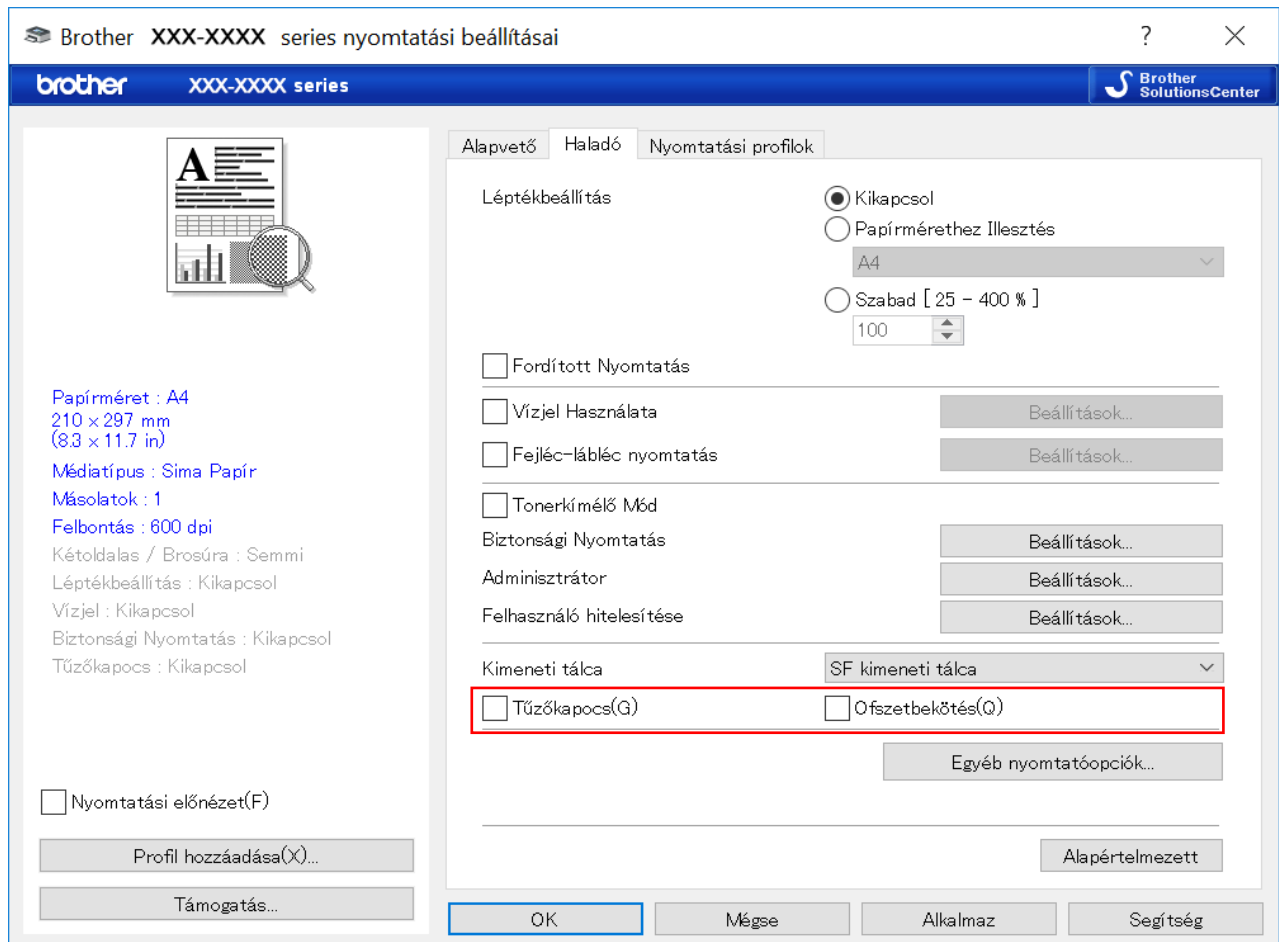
Brother XXX-XXXX series nyomtatási beállításai

?

brother XXX-XXXX series

Brother SolutionsCenter

A

Papírméret : A4
210 x 297 mm
(8.3 x 11.7 in)

Médiatípus : Sima Papír

Másolatok : 1

Felbontás : 600 dpi

Kétoldalas / Brosúra : Semmi

Léptékbeállítás : Kikapcsol

Vízjel : Kikapcsol

Biztonsági Nyomtatás : Kikapcsol

Tűzőkapocs : Kikapcsol

Nyomtatási előnézet(F)

Profil hozzáadása(X)...

Támogatás...

Alapvető | Haladó | Nyomtatási profilok

Léptékbeállítás

Kikapcsol

Papírmérethez Illesztés

A4

Szabad [ 25 - 400 % ]

100

Fordított Nyomtatás

Vízjel Használata

Beállítások...

Fejléc-lábléc nyomtatás

Beállítások...

Tonerkímélő Mód

Biztonsági Nyomtatás

Beállítások...

Adminisztrátor

Beállítások...

Felhasználó hitelesítése

Beállítások...

Kimeneti tálca

SF kimeneti tálca

Tűzőkapocs(G)

Ofszetbekötés(Q)

Egyéb nyomtatóopciók...

Alapértelmezett

OK

Mégse

Alkalmaz

Segítség